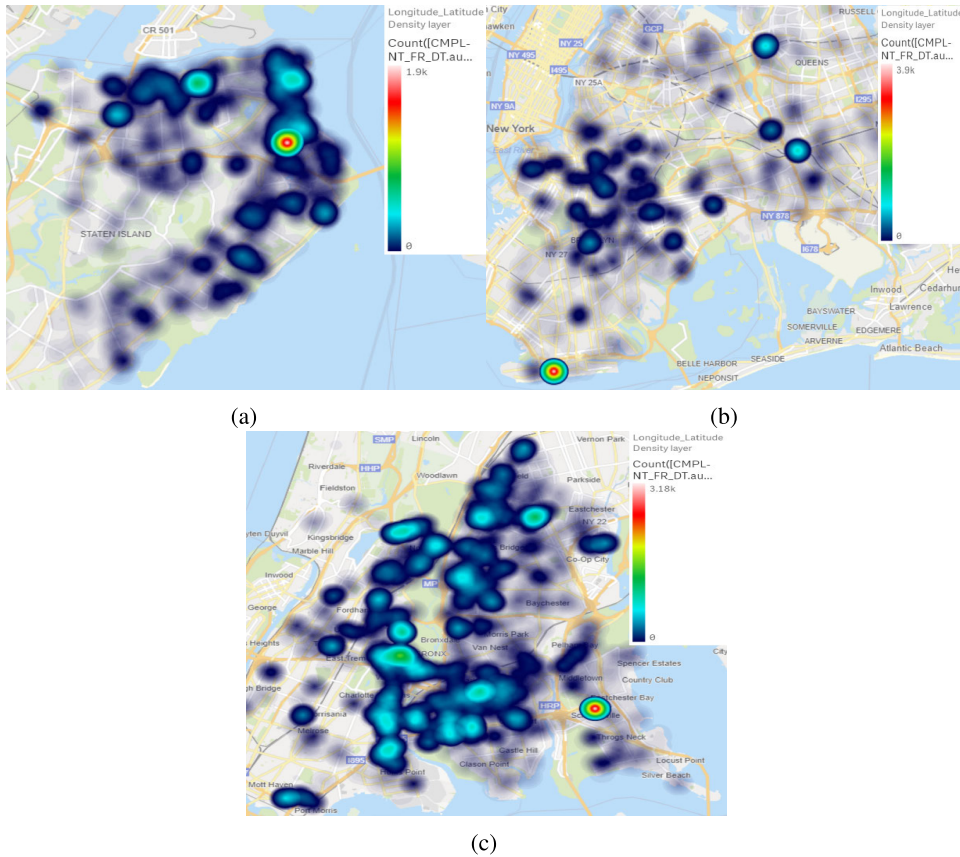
CR 501
STATEN ISLAND
Longitude_Latitude Density layer
Count([CMPL-NT_FR_DT.au...
1.9k
0

Weehawken
NY 495
NY 25
GCP
RUSSELL
I495
NY 25A
QUEENS
NY 9A
New York
East River
I295
NY 878
NY 27
I678
Longitude_Latitude Density layer
Count([CMPL-NT_FR_DT.au...
3.9k
0
Inwood
Cedarhurst
Lawrence
BAYSWATER
SOMERVILLE
EDGEMERE
ARVERNE
Atlantic Beach
BELLE HARBOR
SEASIDE
NEPONSIT

(a)
(b)

SMP
Lincoln
Vernon Park
Riverdale
HHP
Woodlawn
Parkside
Fieldston
Eastchester
NY 22
Spuyten Duyvil
Kingsbridge
Marble Hill
Co-Op City
Inwood
MP
George
Fordham
Baychester
Bronx
Morris Park
Heights
East Tremont
Van Nest
Pelham Bay
City
Spencer Estates
Country Club
High Bridge
Charlotte
Middletown
Westchester Bay
HRP
Schuylerville
Morrisania
Melrose
Throgs Neck
Castle Hill
Locust Point
I895
Hunts Point
Clason Point
Silver Beach
Mott Haven
Port Morris
Longitude_Latitude Density layer
Count([CMPL-NT_FR_DT.au...
3.18k
0

(c)